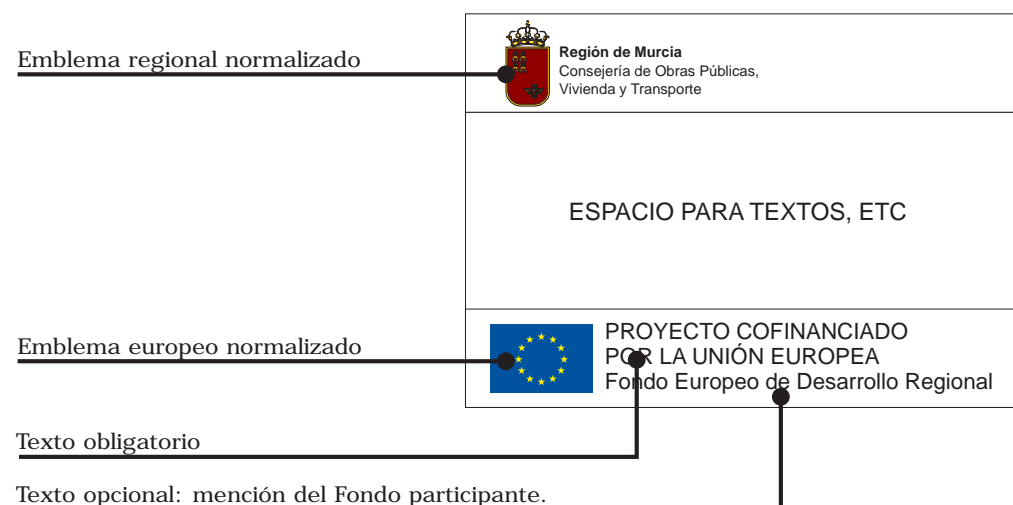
Emblema regional normalizado

Región de Murcia
Consejería de Obras Públicas, Vivienda y Transporte

ESPACIO PARA TEXTOS, ETC

Emblema europeo normalizado

PROYECTO COFINANCIADO POR LA UNIÓN EUROPEA
Fondo Europeo de Desarrollo Regional

Texto obligatorio

Texto opcional: mención del Fondo participante.